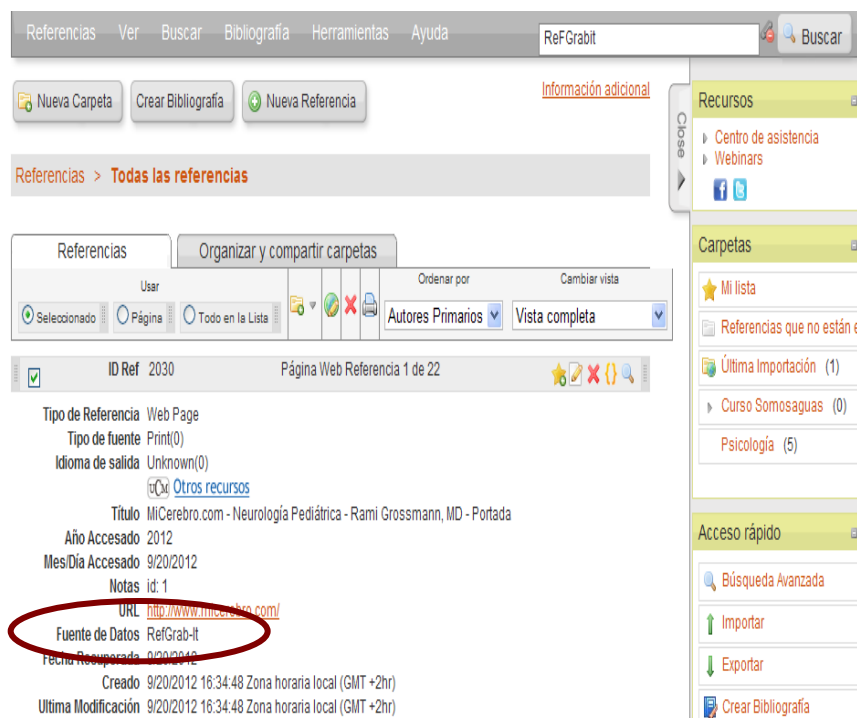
Referencias Ver Buscar Bibliografía Herramientas Ayuda

ReFGrabit

Buscar

Nueva Carpeta

Crear Bibliografía

Nueva Referencia

Información adicional

Referencias > Todas las referencias

Referencias

Organizar y compartir carpetas

Usar

Seleccionado Página Todo en la Lista

Ordenar por

Autores Primarios

Cambiar vista

Vista completa

ID Ref 2030 Página Web Referencia 1 de 22

Tipo de Referencia Web Page

Tipo de fuente Print(0)

Idioma de salida Unknown(0)

Otros recursos

Título MiCerebro.com - Neurología Pediátrica - Rami Grossmann, MD - Portada

Año Accesado 2012

Mes/Día Accesado 9/20/2012

Notas id: 1

URL http://www.micerebro.com/

Fuente de Datos RefGrab-It

Fecha Recuperada 9/20/2012

Creado 9/20/2012 16:34:48 Zona horaria local (GMT +2hr)

Ultima Modificación 9/20/2012 16:34:48 Zona horaria local (GMT +2hr)

Close

Recursos

Centro de asistencia

Webinars

Carpetas

Mi lista

Referencias que no están e

Última Importación (1)

Curso Somosaguas (0)

Psicología (5)

Acceso rápido

Búsqueda Avanzada

Importar

Exportar

Crear Bibliografía